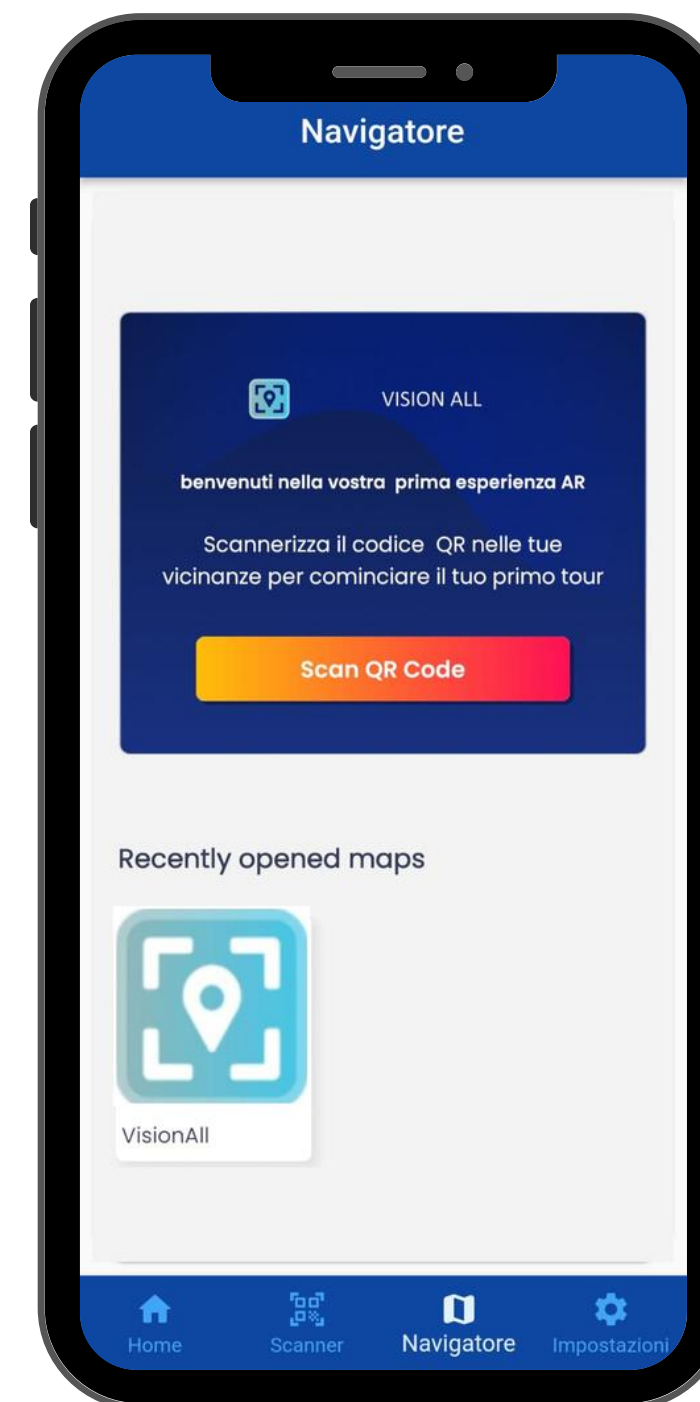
Navigatore

VISION ALL

benvenuti nella vostra prima esperienza AR

Scannerizza il codice QR nelle tue vicinanze per cominciare il tuo primo tour

Scan QR Code

Recently opened maps

VisionAll

Home
Scanner
Navigatore
Impostazioni